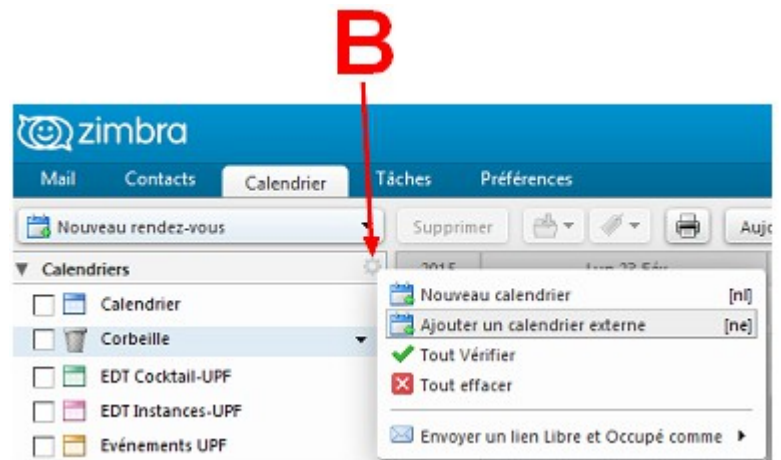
B

zimbra

Mail Contacts Calendrier Tâches Préférences

Nouveau rendez-vous

Supprimer

Auj

Calendriers

2015 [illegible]

Calendrier

Corbeille

EDT Cocktail-UPF

EDT Instances-UPF

Evénements UPF

Nouveau calendrier [nl]

Ajouter un calendrier externe [ne]

Tout Vérifier

Tout effacer

Envoyer un lien Libre et Occupé comme